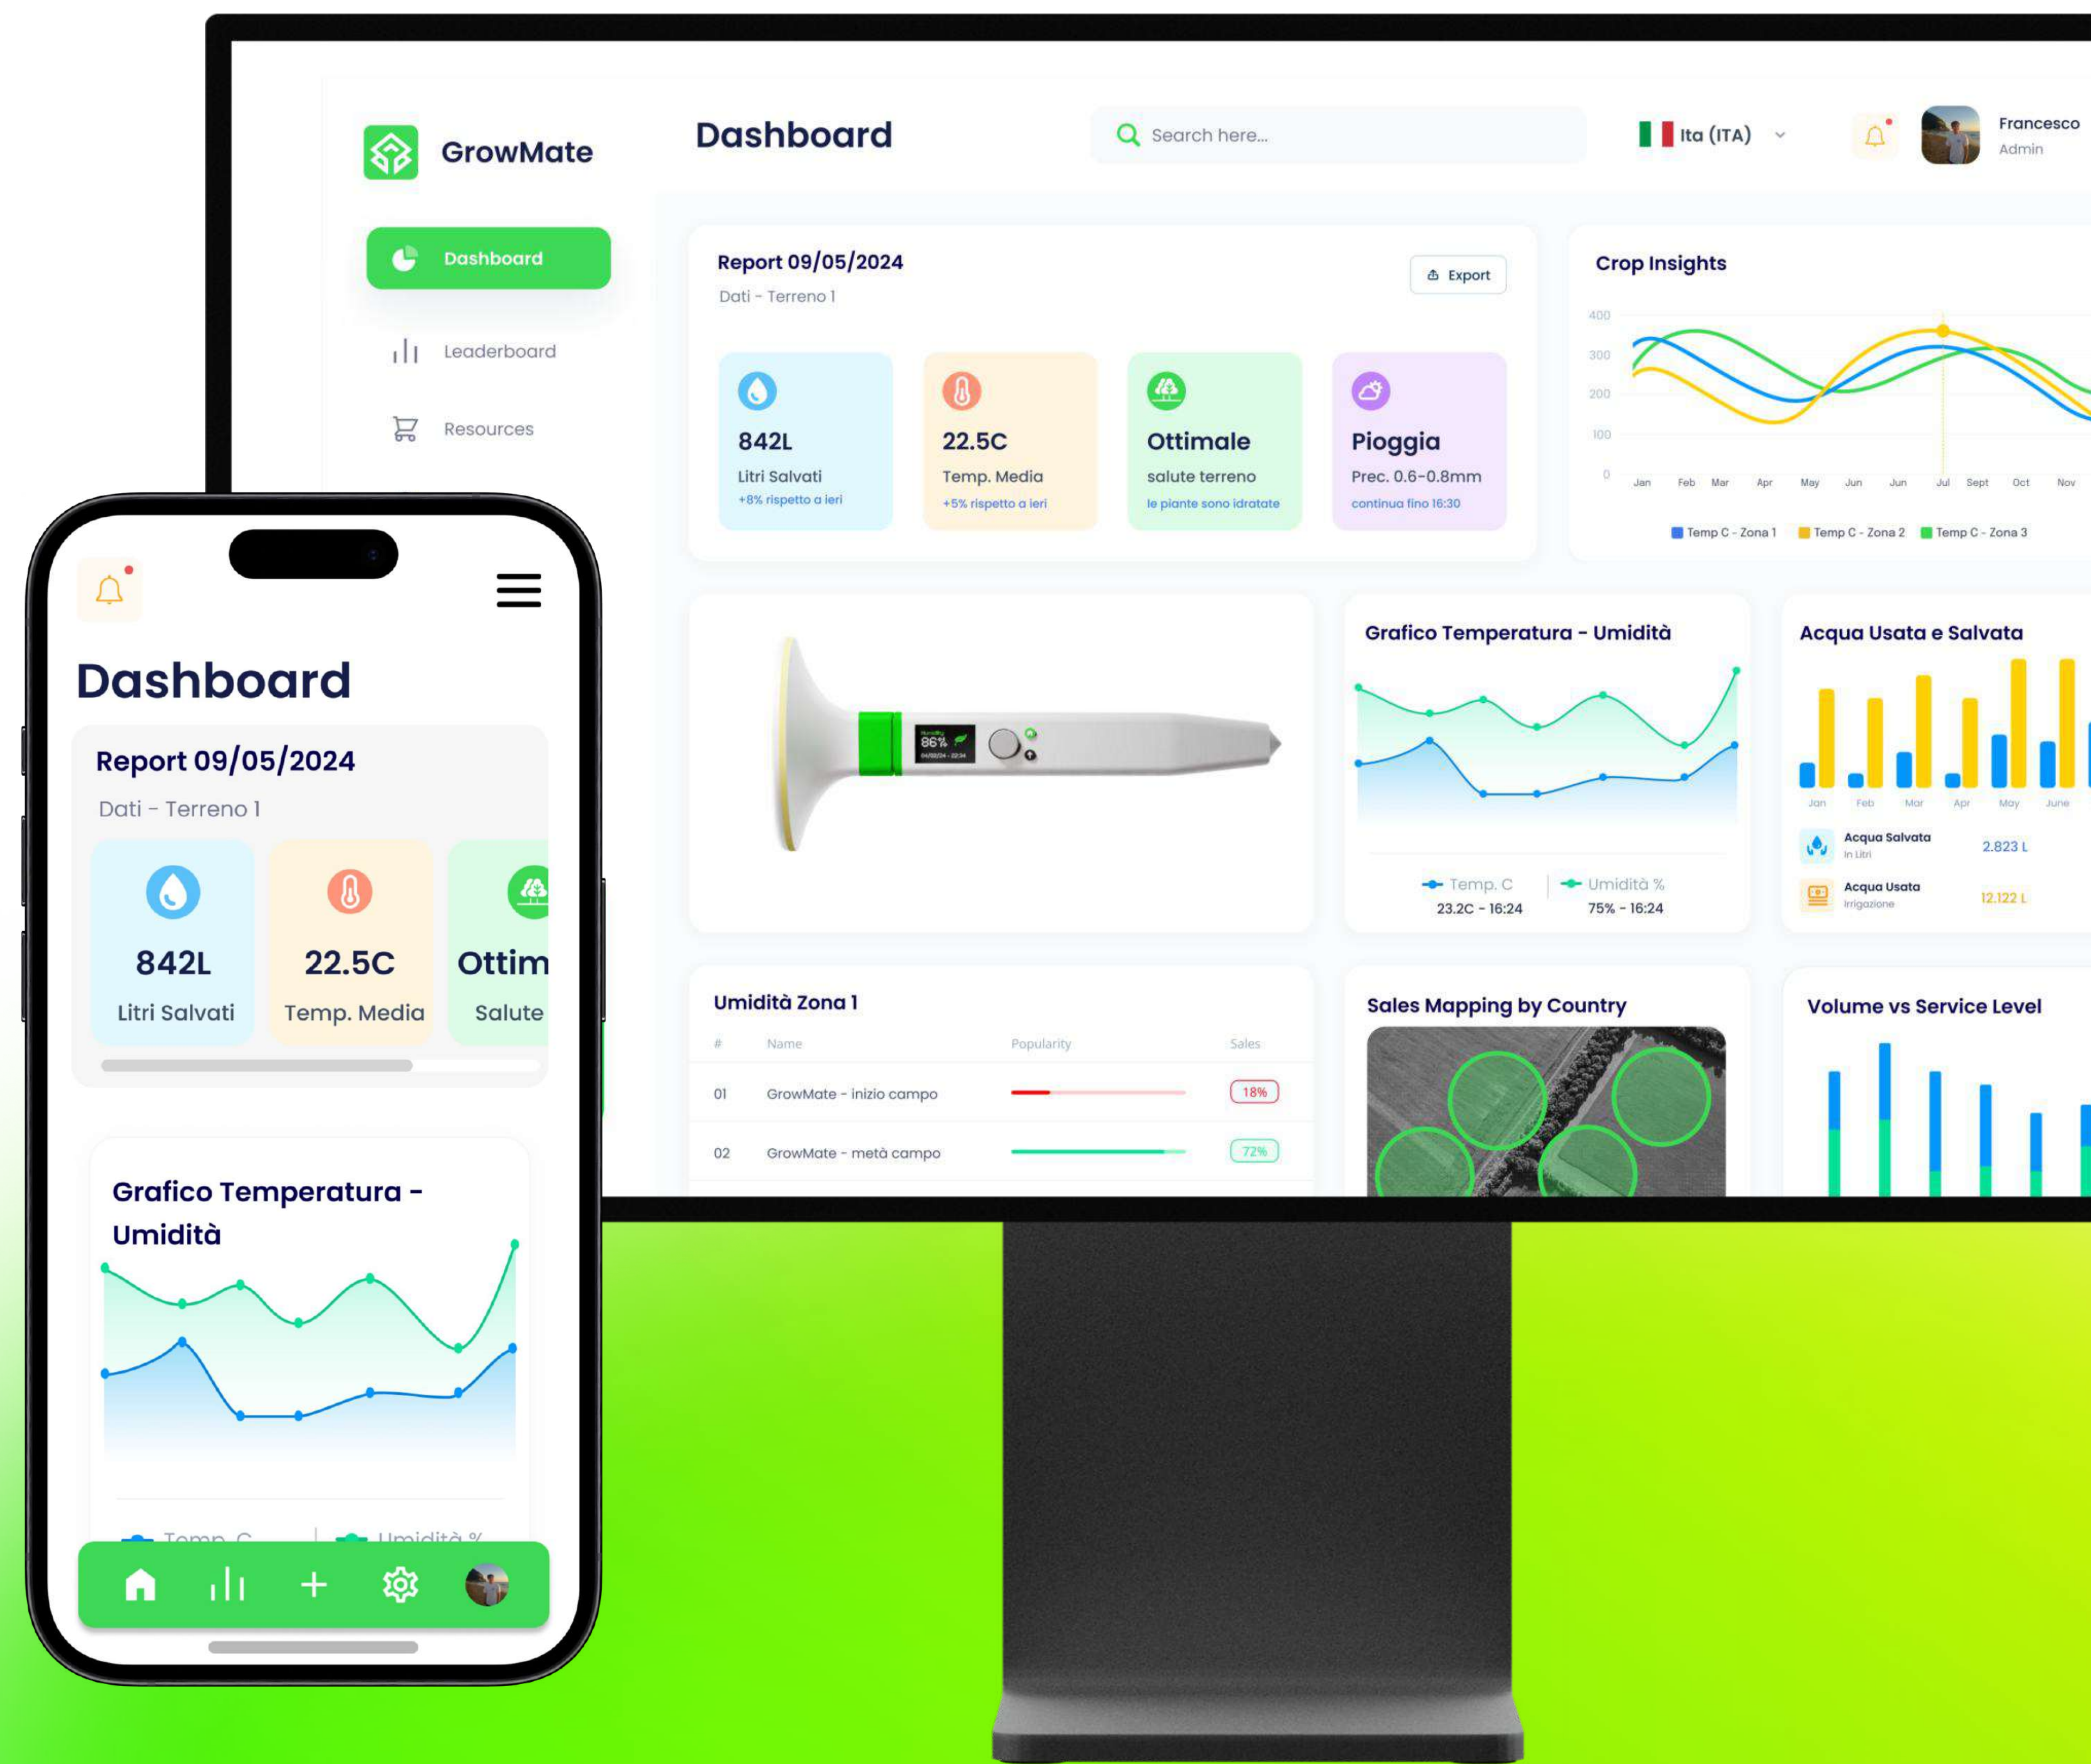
GrowMate

Dashboard

Search here...

Ita (ITA)

Francesco
Admin

Dashboard

Leaderboard

Resources

Report 09/05/2024
Dati - Terreno 1

Export

842L
Litri Salvati
+8% rispetto a ieri

22.5C
Temp. Media
+5% rispetto a ieri

Ottimale
salute terreno
le piante sono idratate

Pioggia
Prec. 0.6-0.8mm
continua fino 16:30

Crop Insights

400
300
200
100
0

Jan Feb Mar Apr May Jun Jun Jul Sept Oct Nov

Temp C - Zona 1
Temp C - Zona 2
Temp C - Zona 3

Grafico Temperatura - Umidità

Temp. C
23.2C - 16:24

Umidità %
75% - 16:24

Acqua Usata e Salvata

Jan Feb Mar Apr May June

Acqua Salvata
In Litri
2.823 L

Acqua Usata
Irrigazione
12.122 L

Umidità Zona 1

| # | Name | Popularity | Sales |
|---|---|---|---|
| 01 | GrowMate - inizio campo | | 18% |
| 02 | GrowMate - metà campo | | 72% |

Sales Mapping by Country

Volume vs Service Level

Dashboard

Report 09/05/2024
Dati - Terreno 1

842L
Litri Salvati

22.5C
Temp. Media

Ottim
Salute

Grafico Temperatura - Umidità

Temp. C
Umidità %